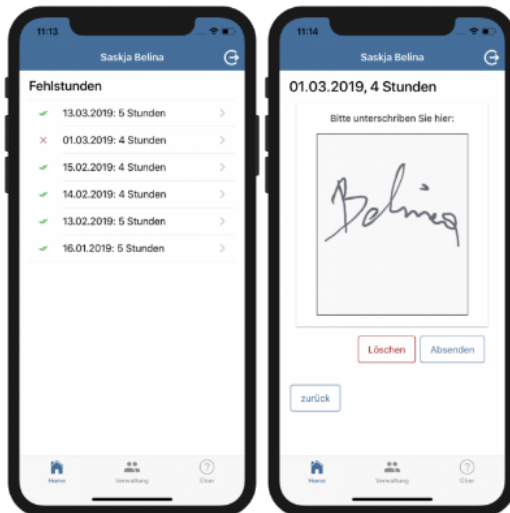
11:13

Saskja Belina

Fehlstunden

✓ 13.03.2019: 5 Stunden >

× 01.03.2019: 4 Stunden >

✓ 15.02.2019: 4 Stunden >

✓ 14.02.2019: 4 Stunden >

✓ 13.02.2019: 5 Stunden >

✓ 16.01.2019: 5 Stunden >

Home
Verwaltung
Über

11:14

Saskja Belina

01.03.2019, 4 Stunden

Bitte unterschriben Sie hier:

Belina

Löschen
Absenden

zurück

Home
Verwaltung
Über